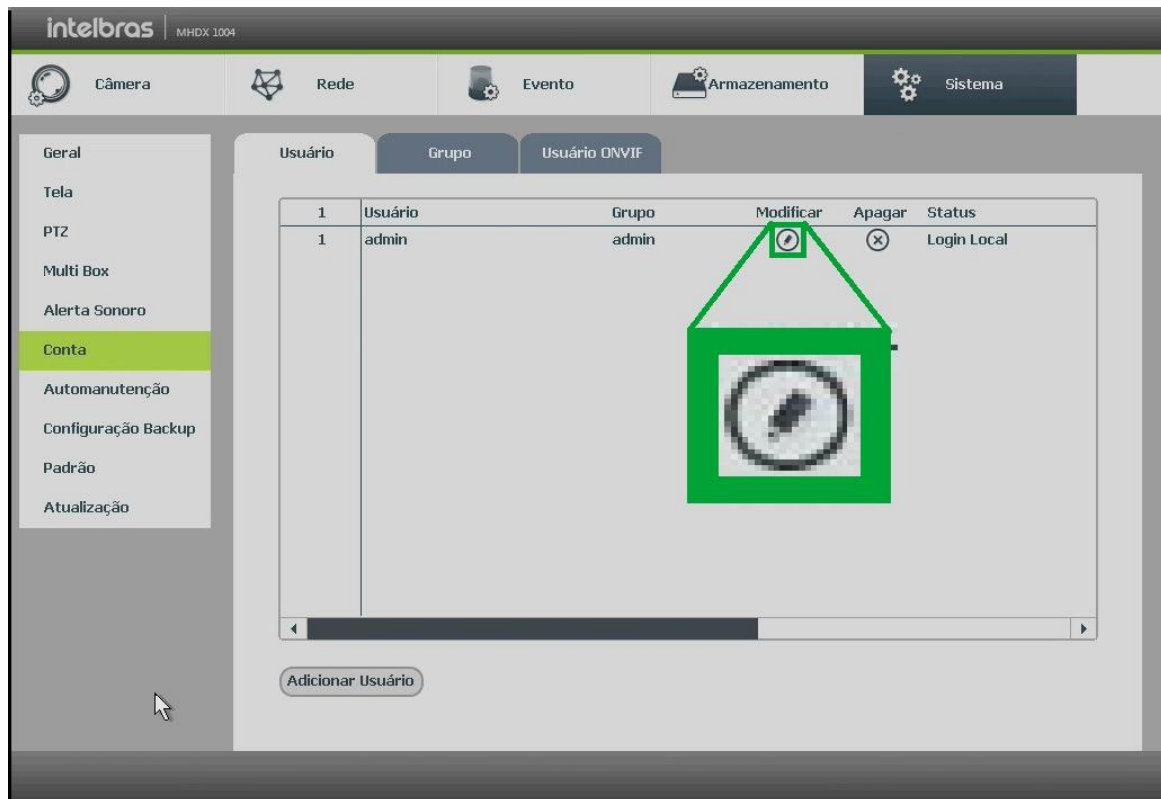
intelbras | MHDX 1004

Câmera
Rede
Evento
Armazenamento
Sistema

Geral
Tela
PTZ
Multi Box
Alerta Sonoro
Conta
Automanutenção
Configuração Backup
Padrão
Atualização

Usuário
Grupo
Usuário ONVIF

| 1 | Usuário | Grupo | Modificar | Apagar | Status |
|---|---|---|---|---|---|
| 1 | admin | admin | | | Login Local |

Adicionar Usuário